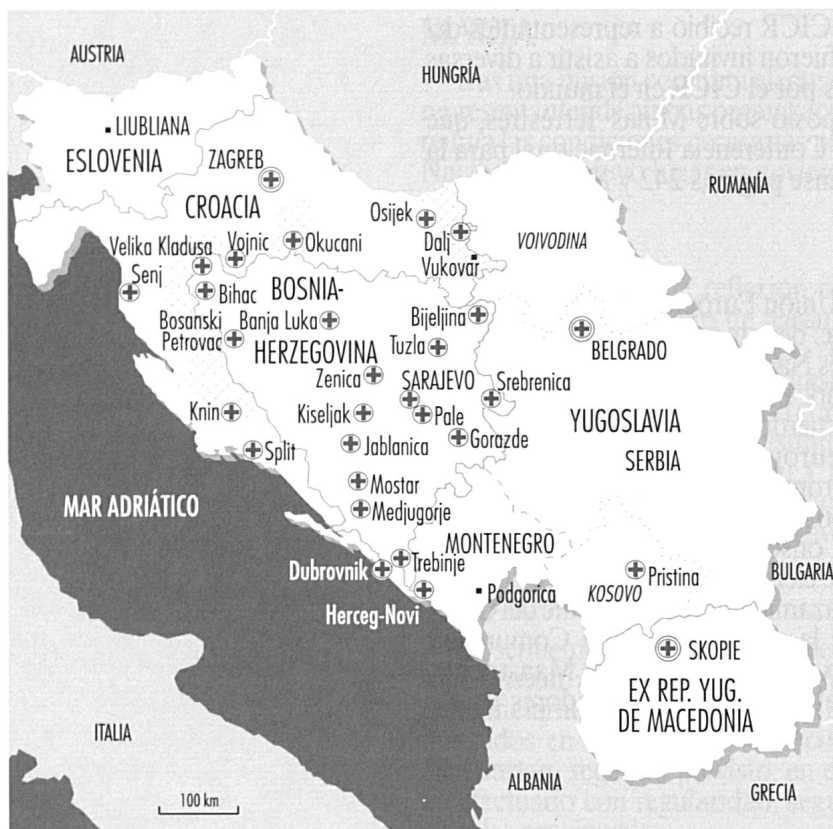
AUSTRIA

HUNGRÍA

LIUBLIANA

ESLOVENIA

ZAGREB

RUMANÍA

CROACIA

Osijek

Velika Kladusa

Vojnic

Okucani

Dalj

VOIVODINA

Senj

Vukovar

Bihac

BOSNIA-

Bijeljina

Bosanski Petrovac

Banja Luka

HERZEGOVINA

Tuzla

BELGRADO

Zenica

SARAJEVO

Srebrenica

Knin

Kiseljak

Pale

YUGOSLAVIA

Gorazde

Split

Jablanica

SERBIA

MAR ADRIÁTICO

Mostar

Medjugorje

MONTENEGRO

Trebinje

Dubrovnik

Pristina

BULGARIA

Podgorica

KOSOVO

Herceg-Novi

SKOPIE

EX REP. YUG. DE MACEDONIA

ITALIA

ALBANIA

100 km

GRECIA